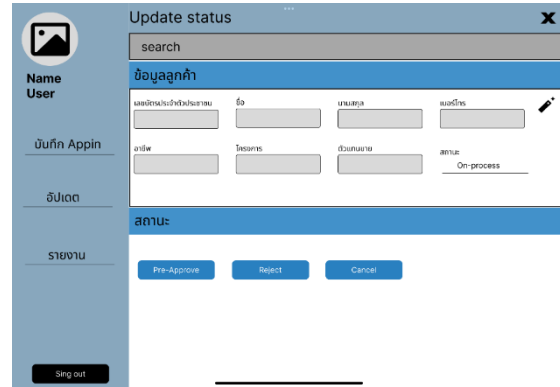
Name
User

บันทึก Appin

อัปเดต

รายงาน

Sing out

Update status

search

ข้อมูลลูกค้า

เลขบัตรประจำตัวประชาชน

ชื่อ

นามสกุล

เบอร์โทร

อาชีพ

โครงการ

ตัวแทนขาย

สถานะ

On-process

สถานะ

Pre-Approve

Reject

Cancel